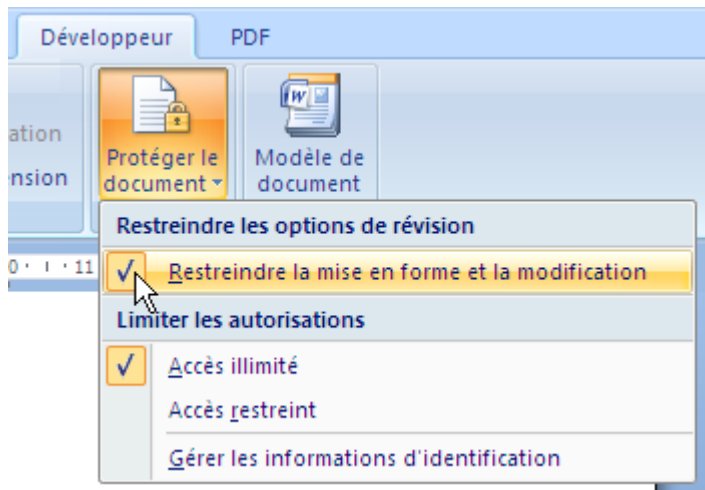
Développeur
PDF
ation
nsion
Protéger le document
Modèle de document
0 · ı · 11
Restreindre les options de révision
✓ Restreindre la mise en forme et la modification
Limiter les autorisations
✓ Accès illimité
Accès restreint
Gérer les informations d'identification